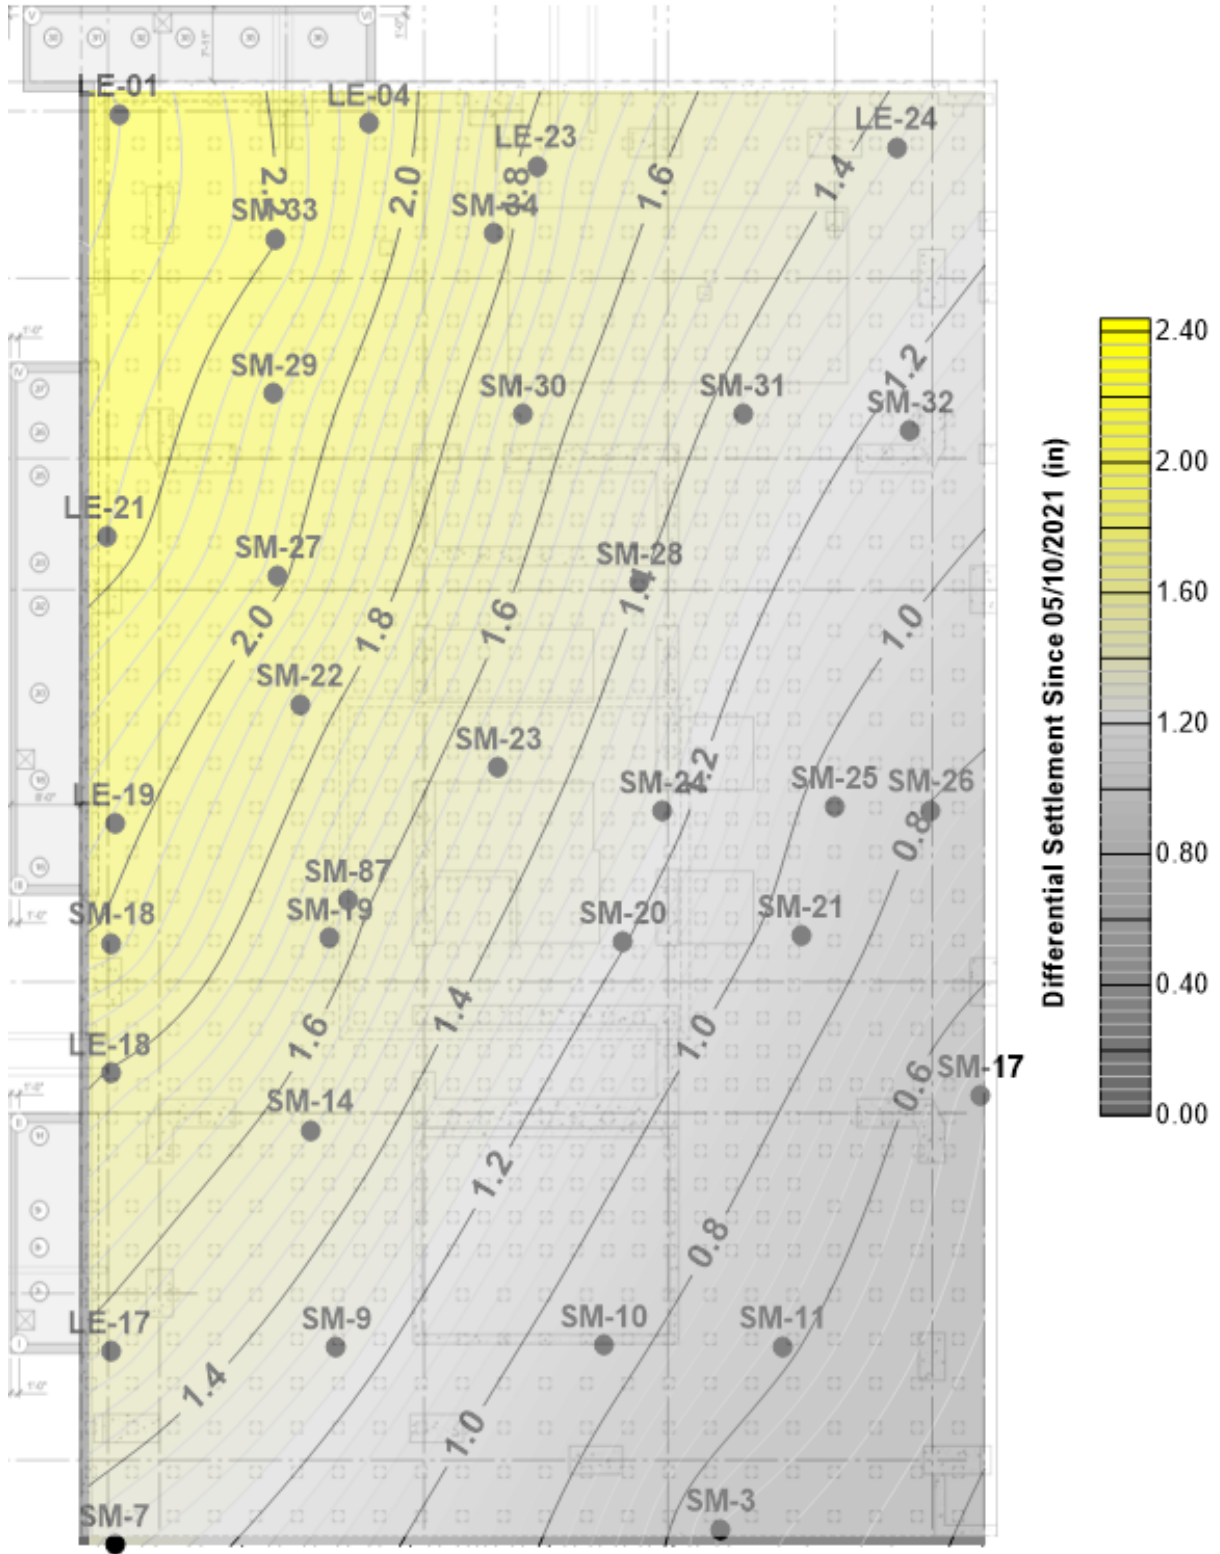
LE-01
LE-04
LE-23
LE-24
2.2
2.0
1.8
1.6
1.4
SM-33
SM-34
SM-29
SM-30
SM-31
1.2
SM-32
LE-21
SM-27
SM-28
2.0
1.8
1.6
1.4
1.0
SM-22
SM-23
SM-24
1.2
SM-25
SM-26
LE-19
0.8
SM-87
SM-18
SM-19
SM-20
SM-21
1.4
LE-18
1.6
1.0
0.6
SM-17
SM-14
1.2
0.8
LE-17
SM-9
SM-10
SM-11
1.4
1.0
SM-7
SM-3

2.40
2.00
1.60
1.20
0.80
0.40
0.00
Differential Settlement Since 05/10/2021 (in)